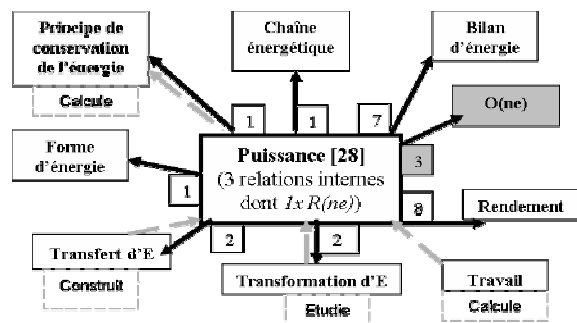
Principe de conservation de l'énergie

Calcule

Chaîne énergétique

Bilan d'énergie

O(ne)

Forme d'énergie

1

1

7

Puissance [28]
(3 relations internes dont $1x$ $R(ne)$)

3

1

8

Rendement

Transfert d'E

Construit

2

2

Transformation d'E

Etudie

Travail

Calcule